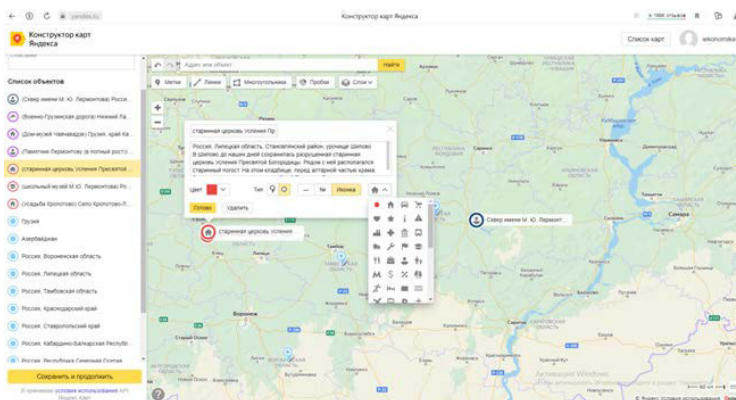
yandex.ru

Конструктор карт Яндекса

1 866 отзывов

Конструктор карт Яндекса

Список карт

wkonomika

Список объектов

(Север имени М. Ю. Лермонтова) Росси...

(Военно-Грузинская дорога) Нижний Ла...

(Дом-музей Чавчавадзе) Грузия, край Ка...

(Памятник Лермонтову (в полный рост)...

(старинная церковь Успения Пресвятой...

(школьный музей М.Ю. Лермонтова) Ро...

(усадьба Кропотово) Село Кропотово-Л...

Грузия

Азербайджан

Россия, Воронежская область

Россия, Липецкая область

Россия, Тамбовская область

Россия, Краснодарский край

Россия, Ставропольский край

Россия, Кабардино-Балкарская Республ...

Россия, Республика Северная Осетия

Сохранить и продолжить

Метки

Линии

Многоугольники

Пробки

Слои

Адрес или объект

Найти

старинная церковь Успения Пр

Россия, Липецкая область, Становлянский район, урочище Шилово В Шилово до наших дней сохранилась разрушенная старинная церковь Успения Пресвятой Богородицы. Рядом с ней располагается старинный погост. На этом кладбище, перед алтарной частью храма,

Цвет

Тип

№

Иконка

Готово

Удалить

старинная церковь Успения...

Север имени М. Ю. Лермонт...

Самара

Воронеж

Активация Windows